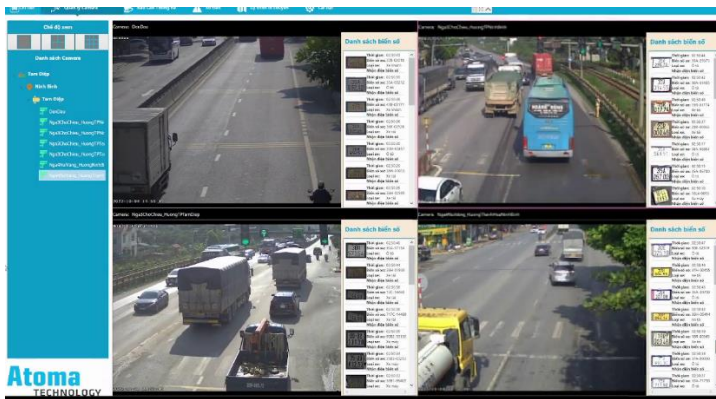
Chế độ xem

Danh sách Camera

Tam Điệp

Ninh Bình

Tam Điệp

Camera: DocDoc

Danh sách biển số

Camera: NgaBaChoChau_HuongTPNinhBinh

Danh sách biển số

Camera: NgaBaChoChau_Huong/PhamDiep

Danh sách biển số

Camera: NgaBaDong_HuongThanhHoaNinhBinh

Danh sách biển số

Atoma
TECHNOLOGY